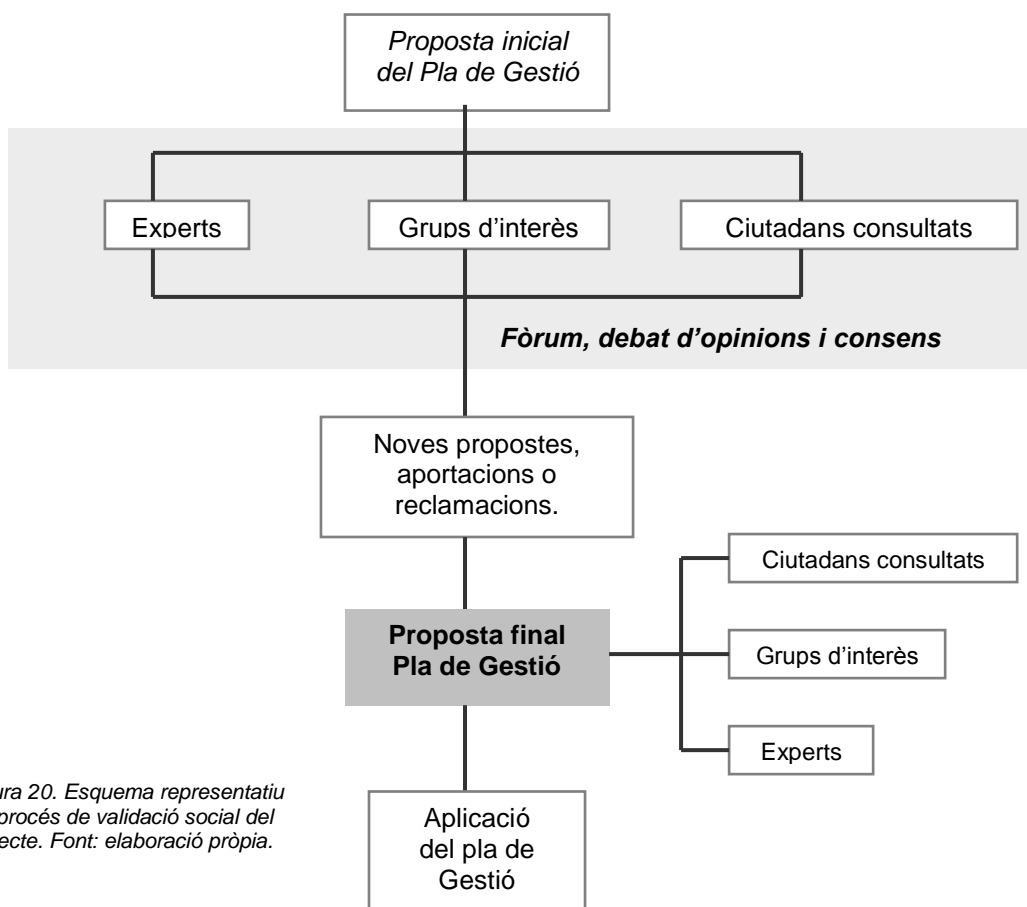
Proposta inicial del Pla de Gestió

Experts

Grups d'interès

Ciutadans consultats

Fòrum, debat d'opinions i consens

Noves propostes, aportacions o reclamacions.

Ciutadans consultats

Proposta final Pla de Gestió

Grups d'interès

Experts

ura 20. Esquema representatiu procés de validació social del ecte. Font: elaboració pròpia.

Aplicació del pla de Gestió